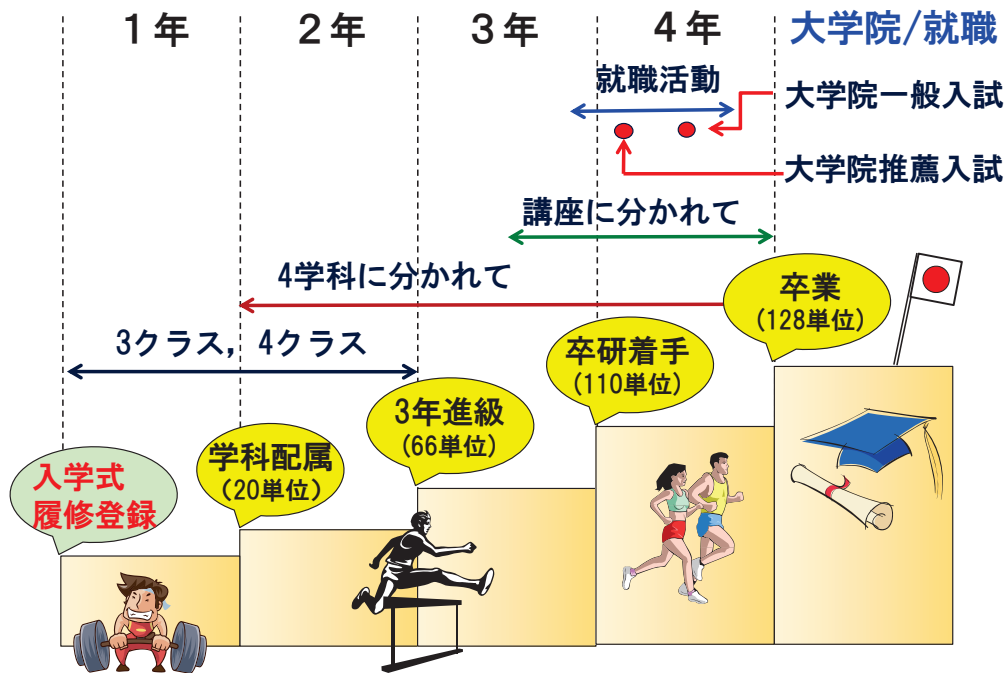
1年　2年　3年　4年　大学院/就職

就職活動

大学院一般入試

大学院推薦入試

講座に分かれて

4学科に分かれて

卒業
(128単位)

3クラス，4クラス

卒研着手
(110単位)

3年進級
(66単位)

学科配属
(20単位)

入学式
履修登録